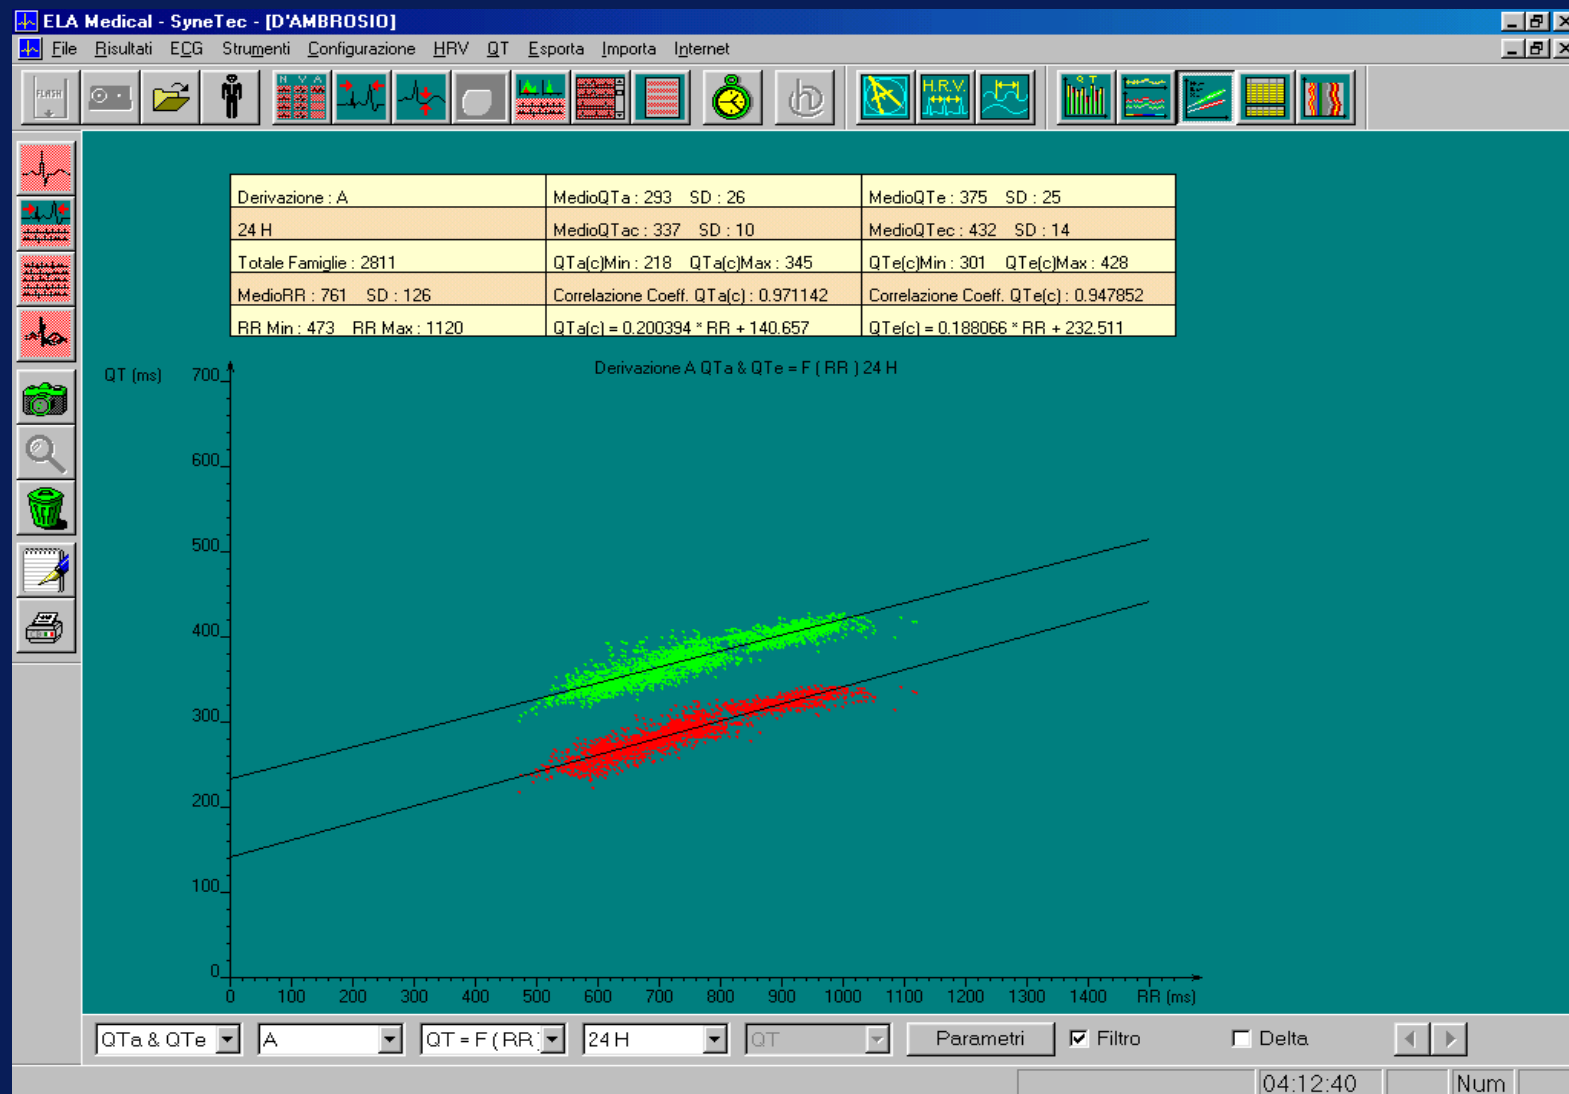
ELA Medical - SyneTec - [D'AMBROSIO]

File Risultati ECG Strumenti Configurazione HRV QT Esporta Importa Internet

FLASH

N V A

H.R.V.

Q T

| Derivazione : A | MedioQTa : 293 SD : 26 | MedioQTe : 375 SD : 25 |
|---|---|---|
| 24 H | MedioQTac : 337 SD : 10 | MedioQTec : 432 SD : 14 |
| Totale Famiglie : 2811 | QTa(c)Min : 218 QTa(c)Max : 345 | QTe(c)Min : 301 QTe(c)Max : 428 |
| MedioRR : 761 SD : 126 | Correlazione Coeff. QTa(c) : 0.971142 | Correlazione Coeff. QTe(c) : 0.947852 |
| RR Min : 473 RR Max : 1120 | QTa(c) = 0.200394 * RR + 140.657 | QTe(c) = 0.188066 * RR + 232.511 |

QT (ms)

Derivazione A QTa & QTe = F ( RR ) 24 H

700
600
500
400
300
200
100
0

0 100 200 300 400 500 600 700 800 900 1000 1100 1200 1300 1400 RR (ms)

QTa & QTe
A
QT = F ( RR
24 H
QT
Parametri
Filtro
Delta

04:12:40
Num